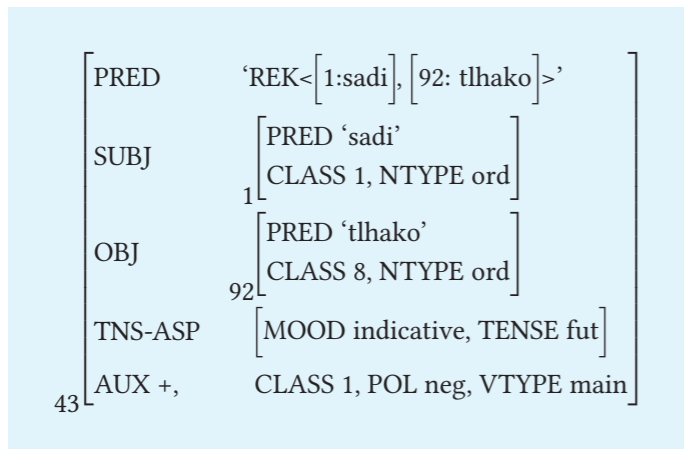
PRED 'REK<[1:sadi], [92: tlhako]>'

SUBJ $_1$[PRED 'sadi' CLASS 1, NTYPE ord]

OBJ $_{92}$[PRED 'tlhako' CLASS 8, NTYPE ord]

TNS-ASP [MOOD indicative, TENSE fut]

AUX +, CLASS 1, POL neg, VTYPE main

43